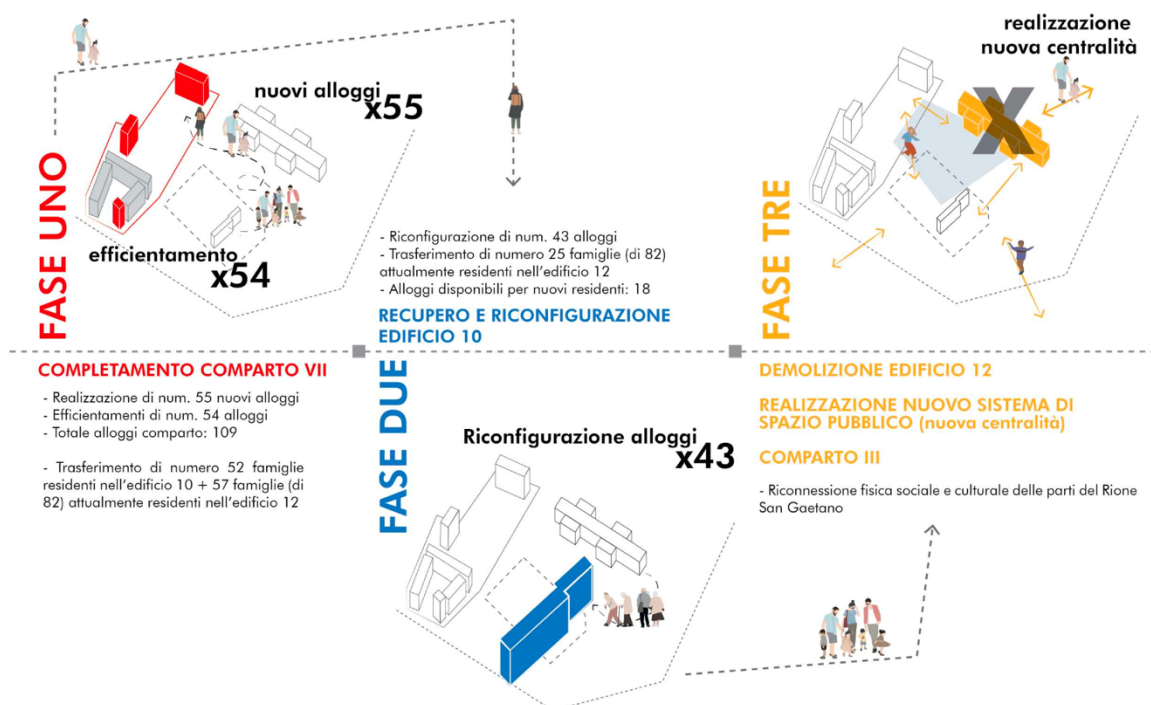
FASE UNO

nuovi alloggi
x55

efficientamento
x54

COMPLETAMENTO COMPARTO VII

- Realizzazione di num. 55 nuovi alloggi
- Efficientamenti di num. 54 alloggi
- Totale alloggi comparto: 109

- Trasferimento di numero 52 famiglie residenti nell'edificio 10 + 57 famiglie (di 82) attualmente residenti nell'edificio 12

- Riconfigurazione di num. 43 alloggi
- Trasferimento di numero 25 famiglie (di 82) attualmente residenti nell'edificio 12
- Alloggi disponibili per nuovi residenti: 18

RECUPERO E RICONFIGURAZIONE EDIFICIO 10

FASE DUE

Riconfigurazione alloggi
x43

realizzazione
nuova centralità

FASE TRE

DEMOLIZIONE EDIFICIO 12

REALIZZAZIONE NUOVO SISTEMA DI SPAZIO PUBBLICO (nuova centralità)

COMPARTO III

- Riconnessione fisica sociale e culturale delle parti del Rione San Gaetano